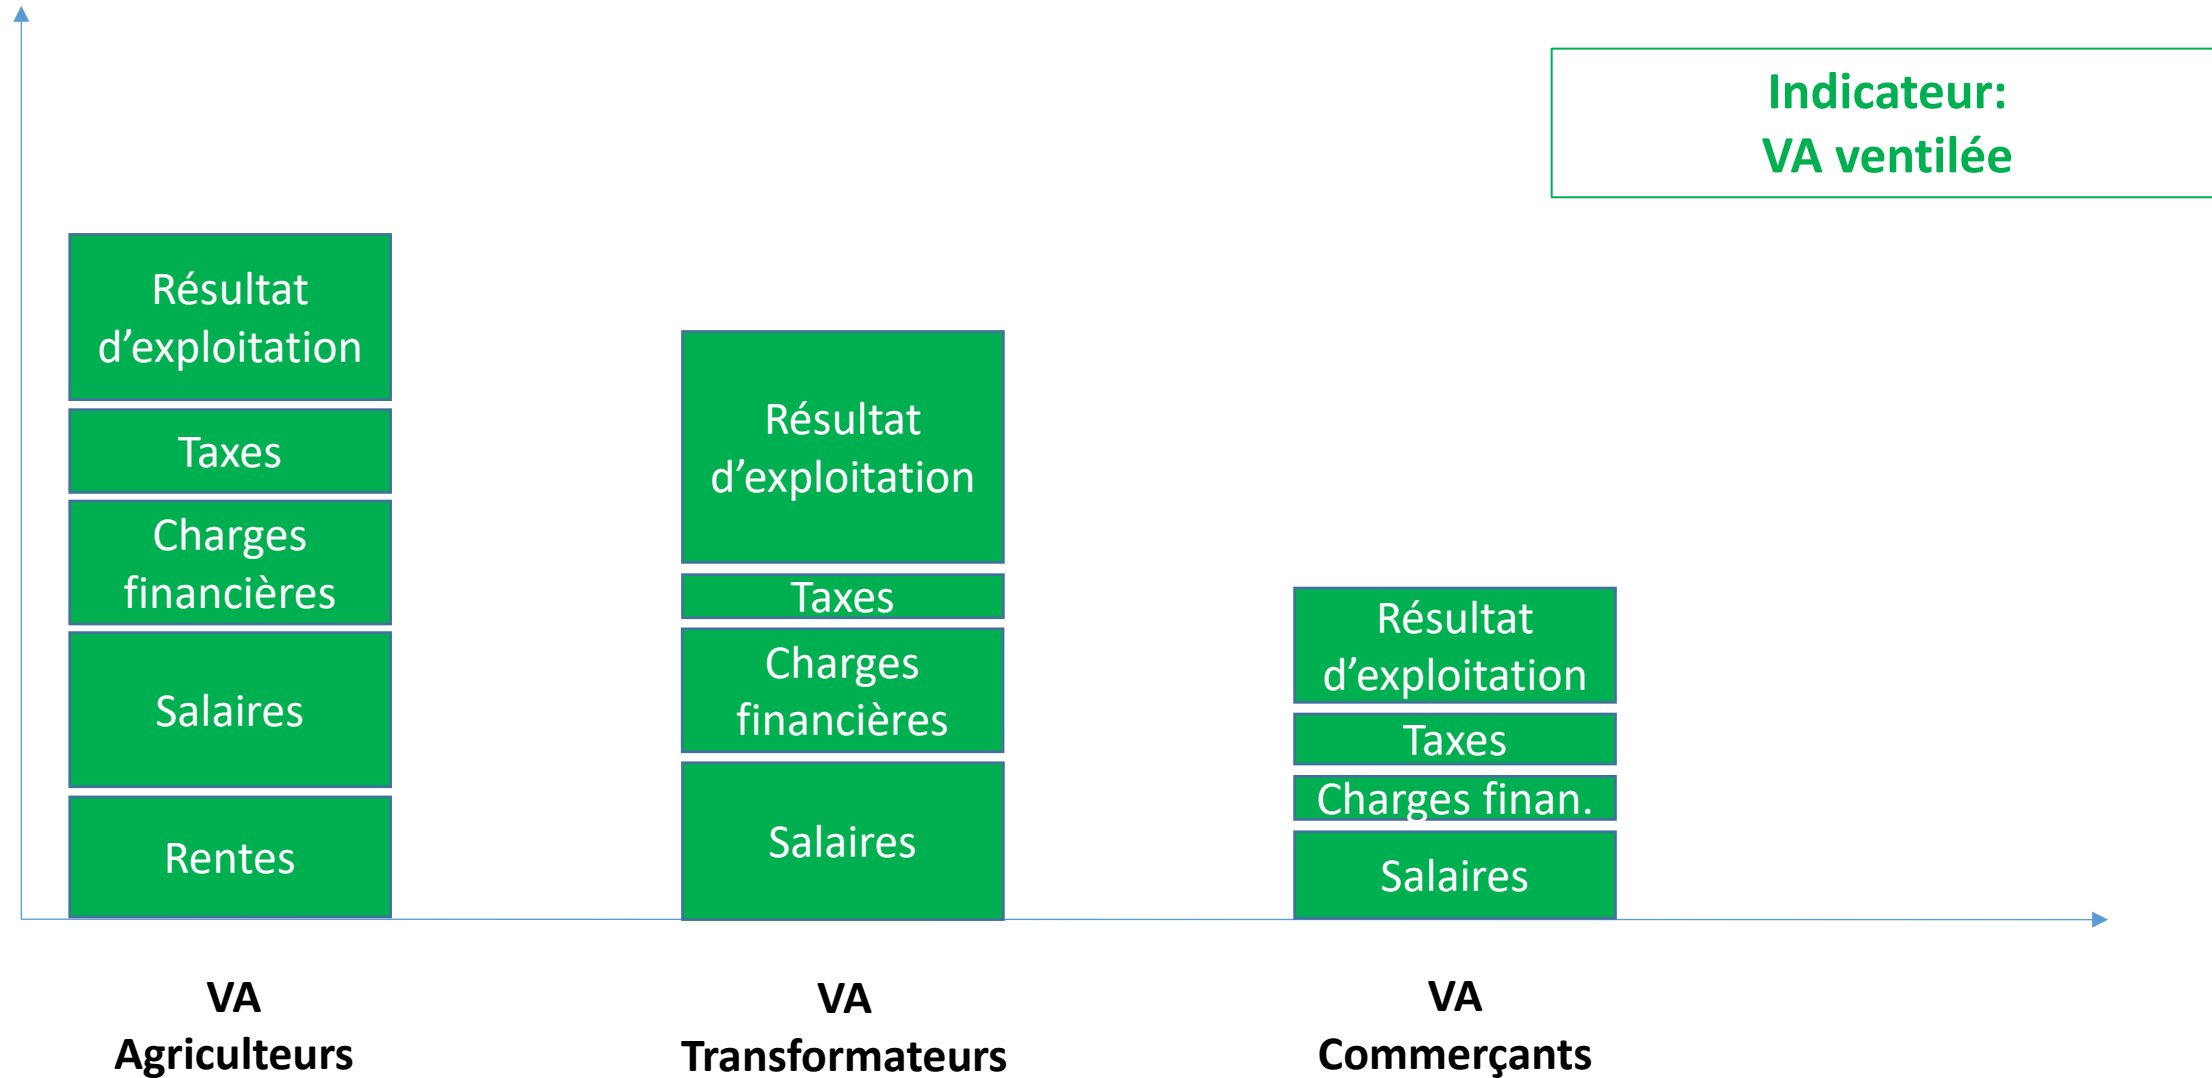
Indicateur:
VA ventilée

Résultat d'exploitation

Taxes

Charges financières

Salaires

Rentes

Résultat d'exploitation

Taxes

Charges financières

Salaires

Résultat d'exploitation

Taxes

Charges finan.

Salaires

VA Agriculteurs

VA Transformateurs

VA Commerçants